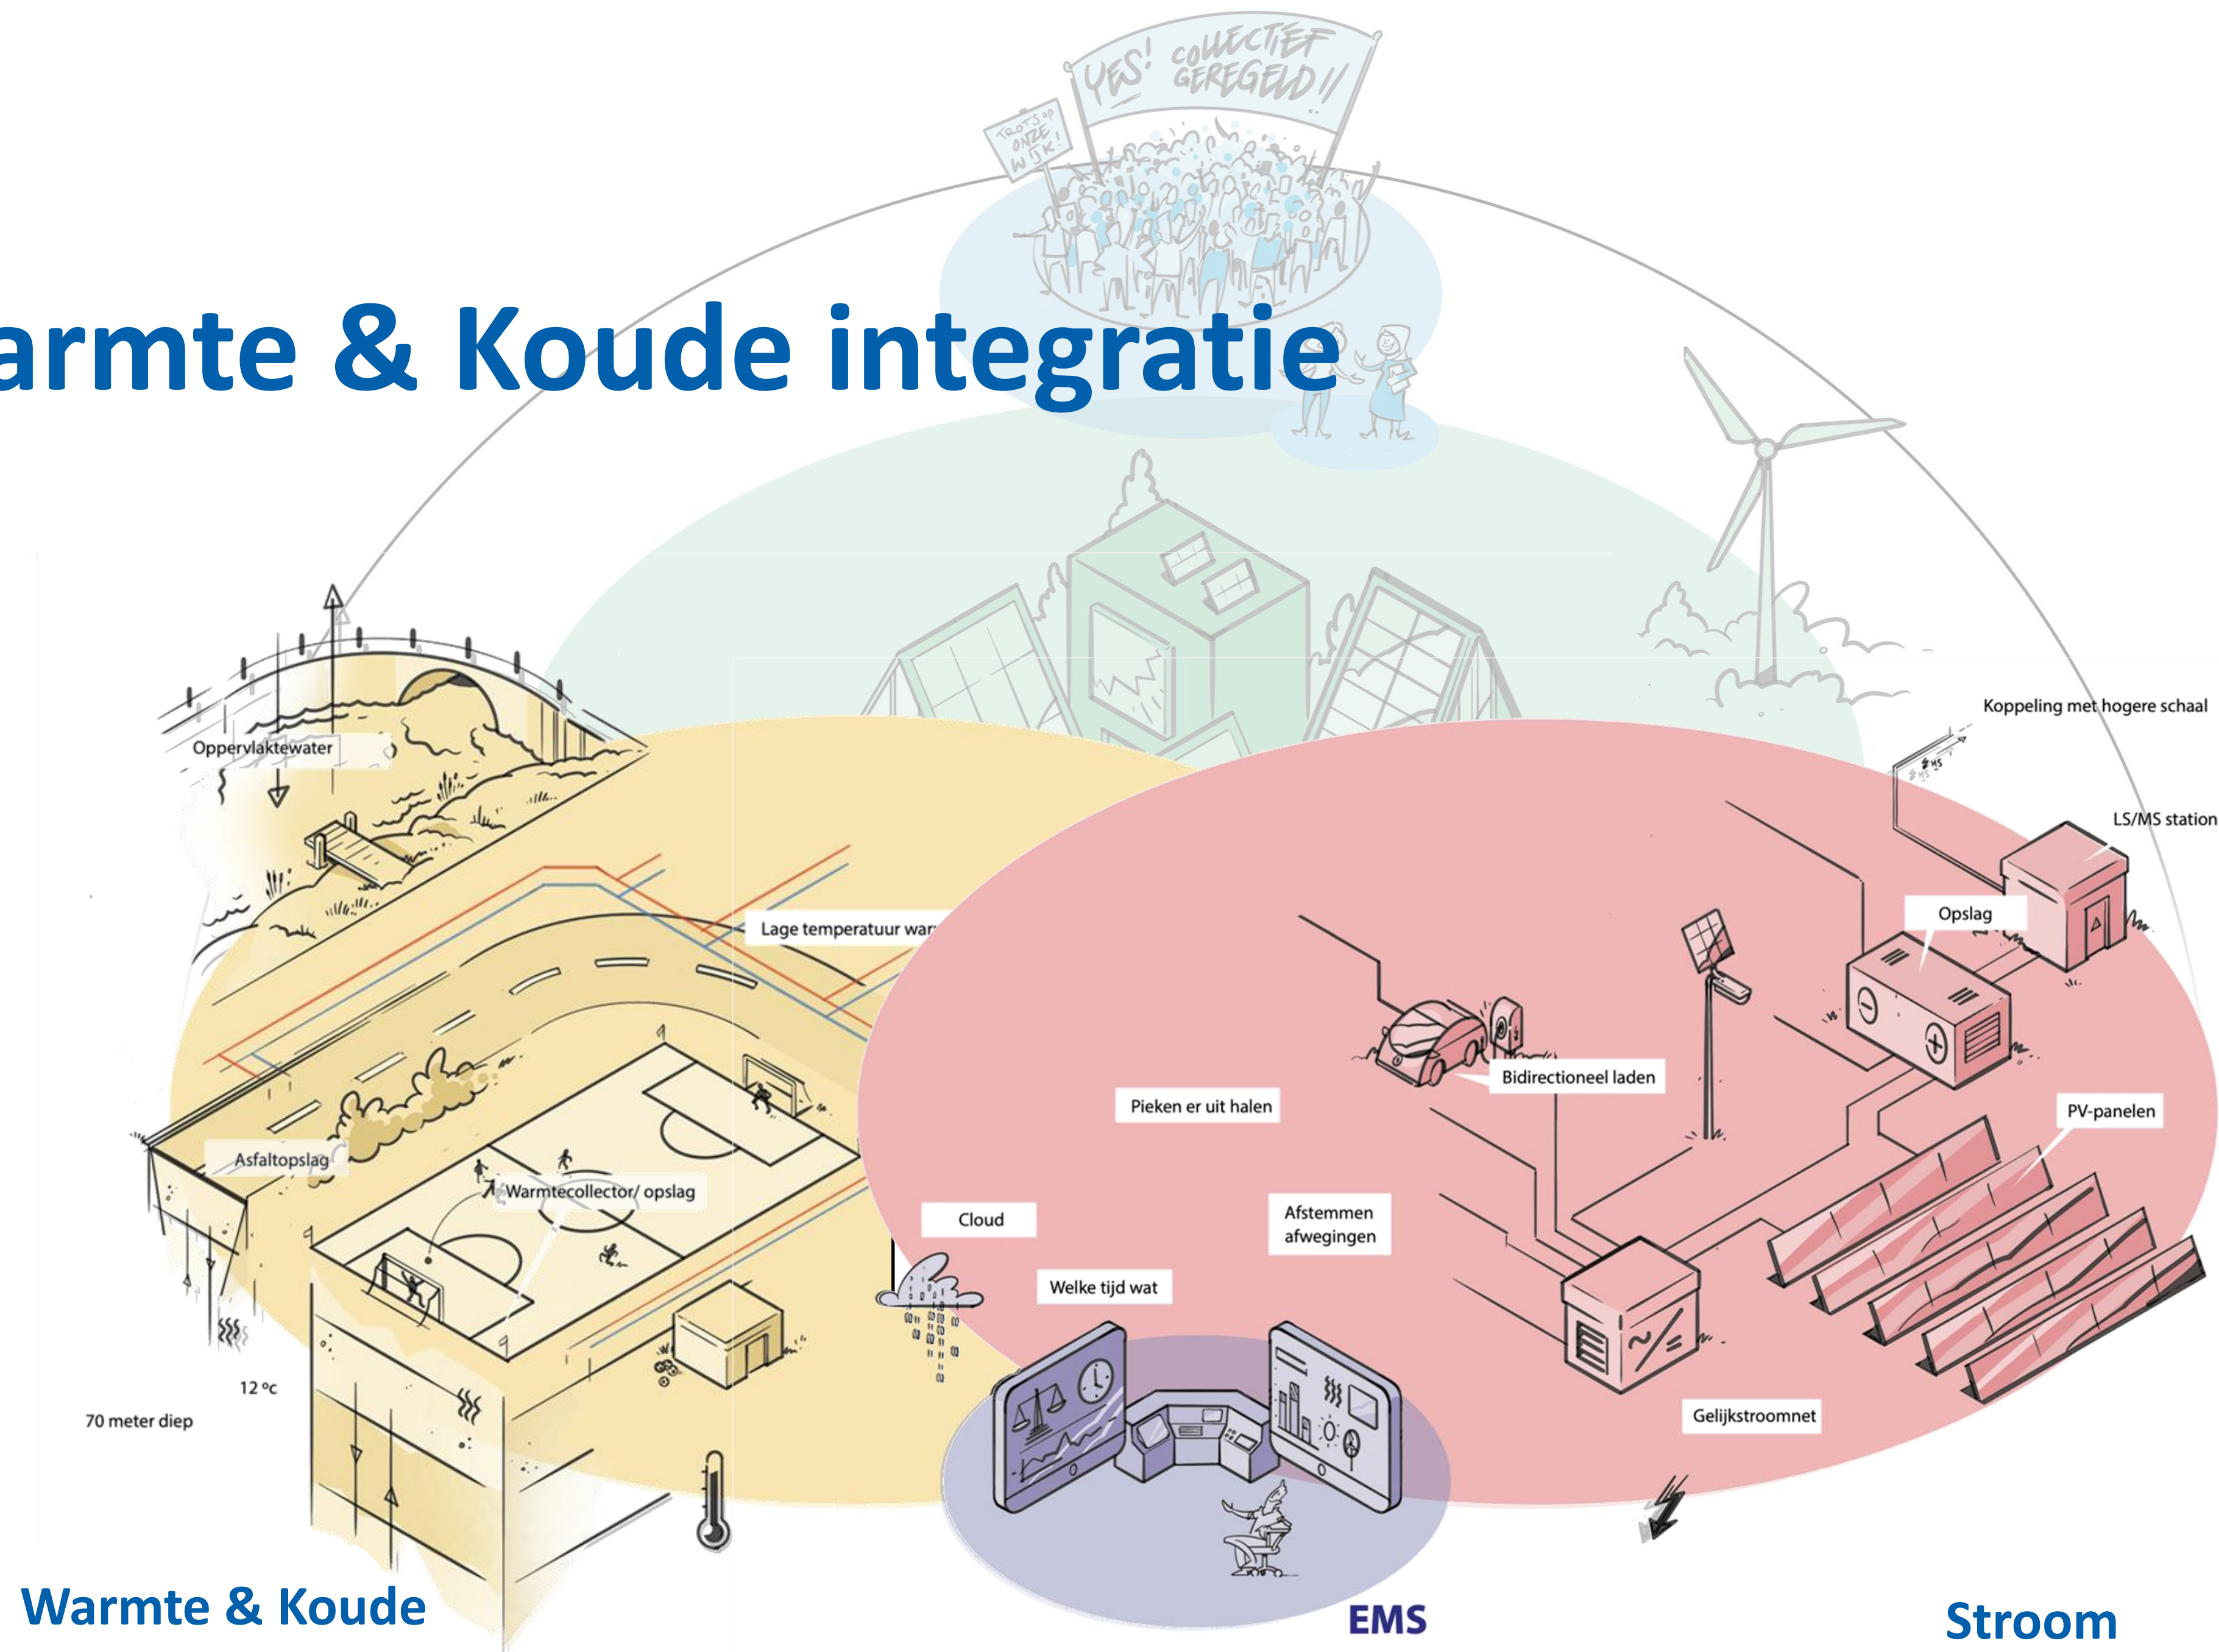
YES! COLLECTIEF GEREGELD!!

TROTS OP ONZE WIJK!

armte & Koude integratie

Oppervlaktewater

Lage temperatuur war

Asfaltopslag

Warmtecollector/ opslag

12 ºC

70 meter diep

Koppeling met hogere schaal

LS/MS station

Opslag

Bidirectioneel laden

Pieken er uit halen

PV-panelen

Cloud

Afstemmen afwegingen

Welke tijd wat

Gelijkstroomnet

Warmte & Koude

EMS

Stroom